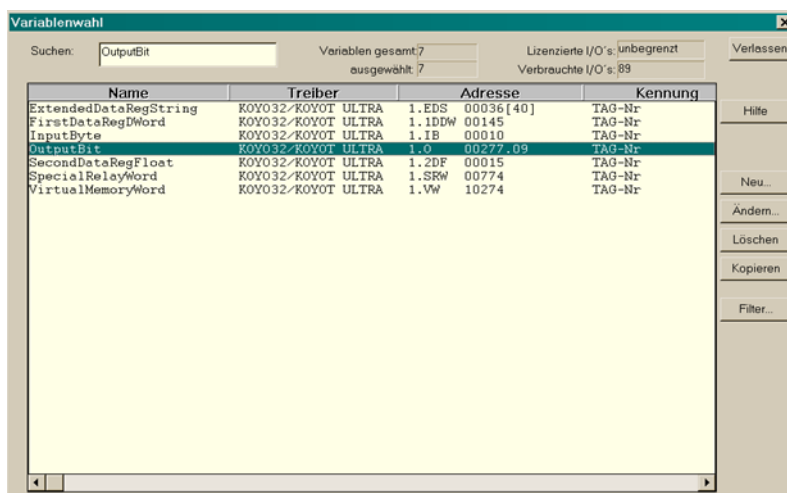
Variablenwahl

Suchen: OutputBit

Variablen gesamt 7
ausgewählt 7

Lizenzierte I/O's: unbegrenzt
Verbrauchte I/O's: 89

Verlassen

| Name | Treiber | Adresse | | Kennung |
|---|---|---|---|---|
| ExtendedDataRegString | KOYO32/KOYOT ULTRA | 1.EDS | 00036[40] | TAG-Nr |
| FirstDataRegDWord | KOYO32/KOYOT ULTRA | 1.1DDW | 00145 | TAG-Nr |
| InputByte | KOYO32/KOYOT ULTRA | 1.IB | 00010 | TAG-Nr |
| OutputBit | KOYO32/KOYOT ULTRA | 1.O | 00277.09 | TAG-Nr |
| SecondDataRegFloat | KOYO32/KOYOT ULTRA | 1.2DF | 00015 | TAG-Nr |
| SpecialRelayWord | KOYO32/KOYOT ULTRA | 1.SRW | 00774 | TAG-Nr |
| VirtualMemoryWord | KOYO32/KOYOT ULTRA | 1.VW | 10274 | TAG-Nr |

Hilfe

Neu...
Ändern...
Löschen
Kopieren

Filter...